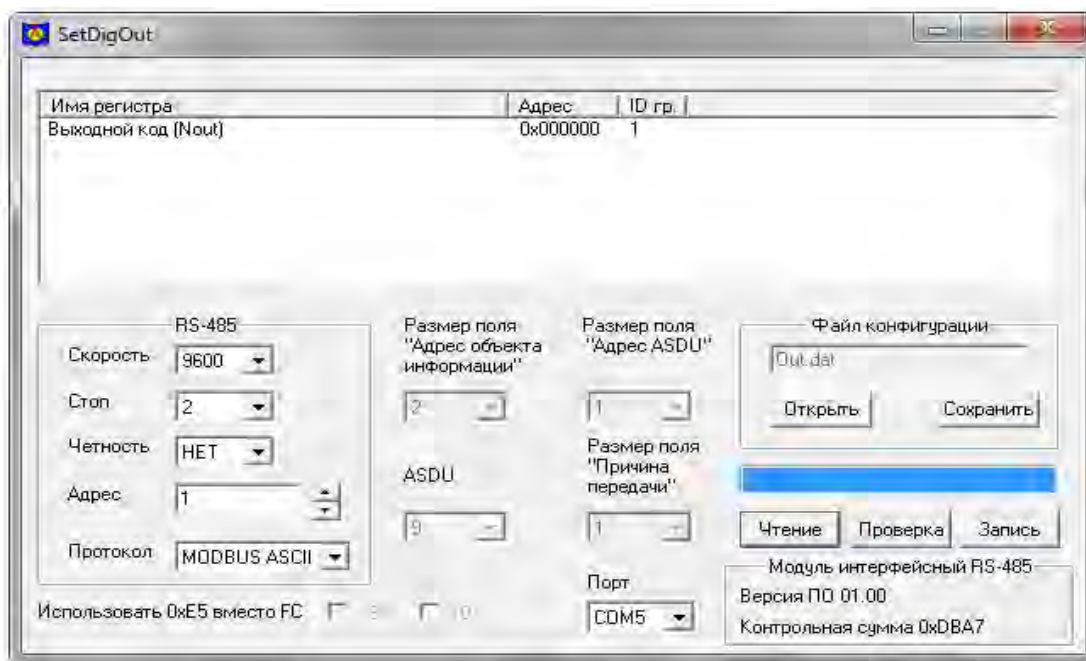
SetDigOut

| Имя регистра | Адрес | ID гр. |
|---|---|---|
| Выходной код (Nout) | 0x000000 | 1 |

RS-485
Скорость 9600
Стоп 2
Четность НЕТ
Адрес 1
Протокол MODBUS ASCII

Размер поля "Адрес объекта информации"
2

ASDU
9

Размер поля "Адрес ASDU"
1

Размер поля "Причина передачи"
1

Порт
COM5

Файл конфигурации
Out.dat
Открыть
Сохранить

Чтение
Проверка
Запись

Модуль интерфейсный RS-485
Версия ПО 01.00
Контрольная сумма 0xDBA7

Использовать 0xE5 вместо FC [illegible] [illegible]